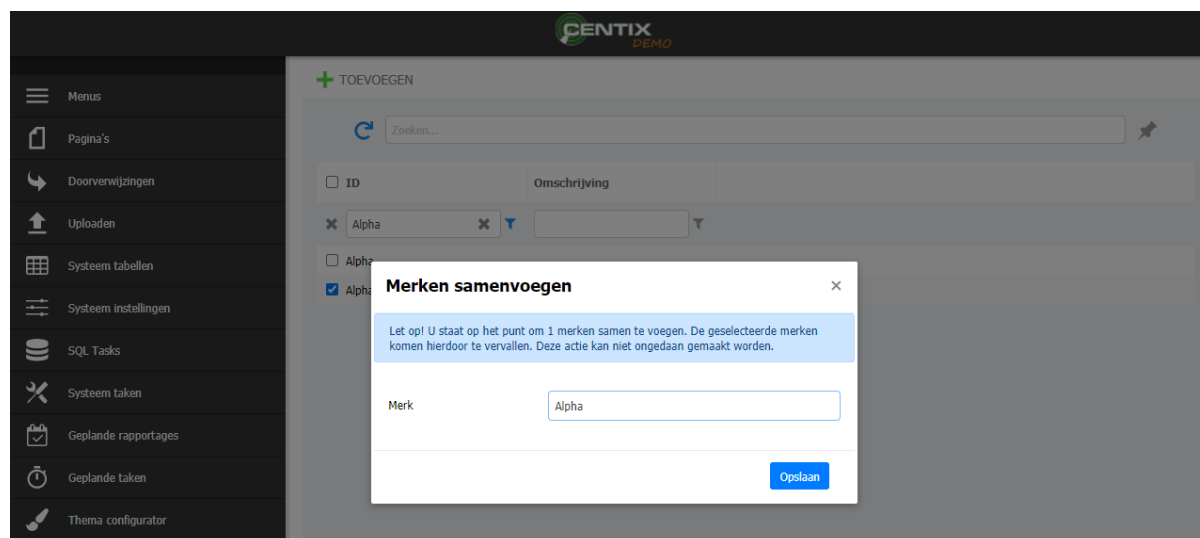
CENTIX DEMO

Menus
Pagina's
Doorverwijzingen
Uploaden
Systeem tabellen
Systeem instellingen
SQL Tasks
Systeem taken
Geplande rapportages
Geplande taken
Thema configurator

+ TOEVOEGEN

Zoeken...

| ID | Omschrijving |
|---|---|
| Alpha | |
| Alpha | |
| Alpha | |

Merken samenvoegen

×

Let op! U staat op het punt om 1 merken samen te voegen. De geselecteerde merken komen hierdoor te vervallen. Deze actie kan niet ongedaan gemaakt worden.

Merk Alpha

Opslaan